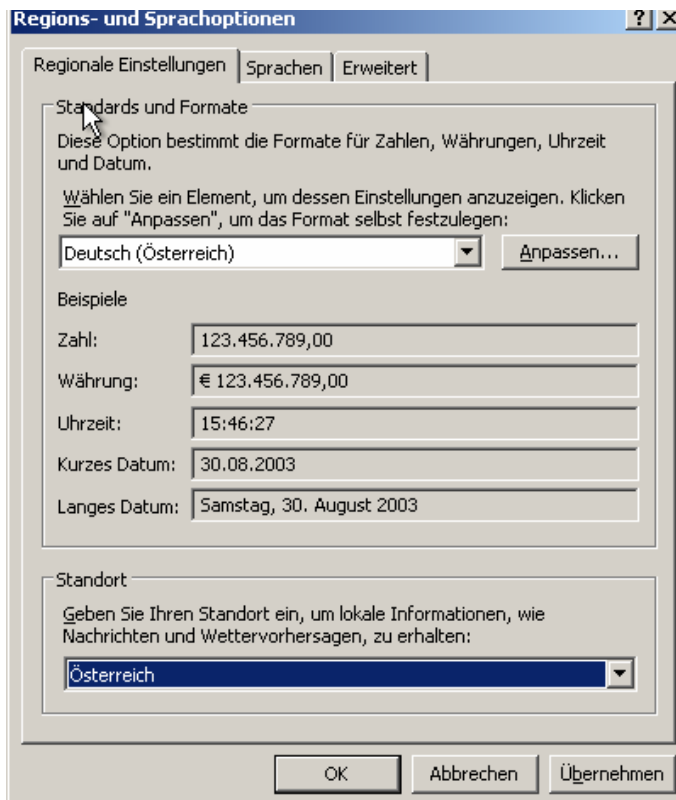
Regions- und Sprachoptionen

?

Regionale Einstellungen | Sprachen | Erweitert

Standards und Formate

Diese Option bestimmt die Formate für Zahlen, Währungen, Uhrzeit und Datum.

Wählen Sie ein Element, um dessen Einstellungen anzuzeigen. Klicken Sie auf "Anpassen", um das Format selbst festzulegen:

Deutsch (Österreich)

Anpassen...

Beispiele

| | |
|---|---|
| Zahl: | 123.456.789,00 |
| Währung: | € 123.456.789,00 |
| Uhrzeit: | 15:46:27 |
| Kurzes Datum: | 30.08.2003 |
| Langes Datum: | Samstag, 30. August 2003 |

Standort

Geben Sie Ihren Standort ein, um lokale Informationen, wie Nachrichten und Wettervorhersagen, zu erhalten:

Österreich

OK

Abbrechen

Übernehmen